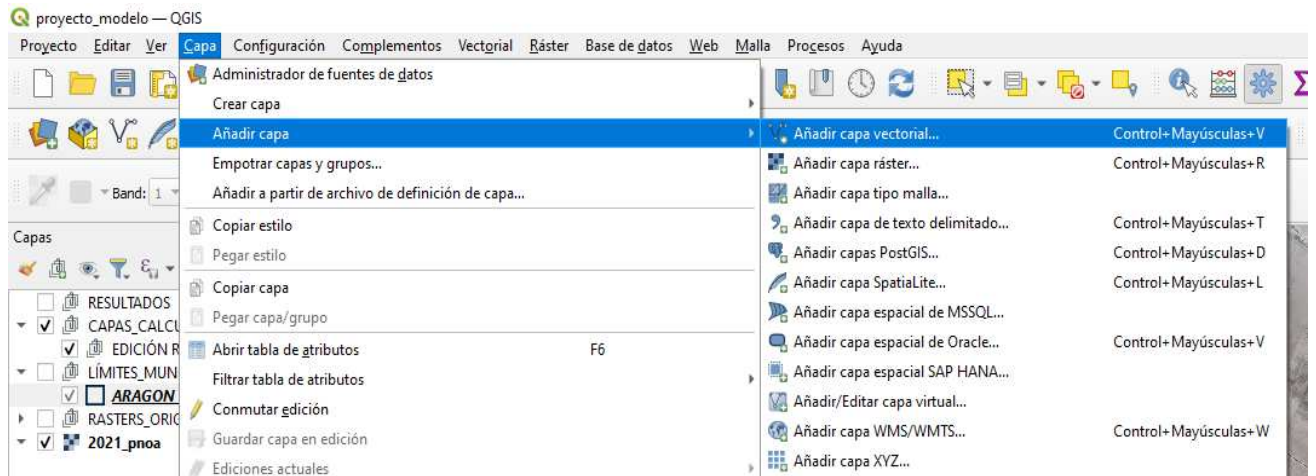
proyecto_modelo — QGIS

Proyecto Editar Ver Capa Configuración Complementos Vectorial Ráster Base de datos Web Malla Procesos Ayuda

Band: 1

Capas

RESULTADOS
CAPAS_CALCU
EDICIÓN R
LÍMITES_MUN
ARAGON
RASTERS_ORIG
2021_pnoa

Administrador de fuentes de datos
Crear capa
Añadir capa
Empotrar capas y grupos...
Añadir a partir de archivo de definición de capa...
Copiar estilo
Pegar estilo
Copiar capa
Pegar capa/grupo
Abrir tabla de atributos F6
Filtrar tabla de atributos
Conmutar edición
Guardar capa en edición
Ediciones actuales

Añadir capa vectorial... Control+Mayúsculas+V
Añadir capa ráster... Control+Mayúsculas+R
Añadir capa tipo malla...
Añadir capa de texto delimitado... Control+Mayúsculas+T
Añadir capas PostGIS... Control+Mayúsculas+D
Añadir capa SpatiaLite... Control+Mayúsculas+L
Añadir capa espacial de MSSQL...
Añadir capa espacial de Oracle... Control+Mayúsculas+V
Añadir capa espacial SAP HANA...
Añadir/Editar capa virtual...
Añadir capa WMS/WMTS... Control+Mayúsculas+W
Añadir capa XYZ...